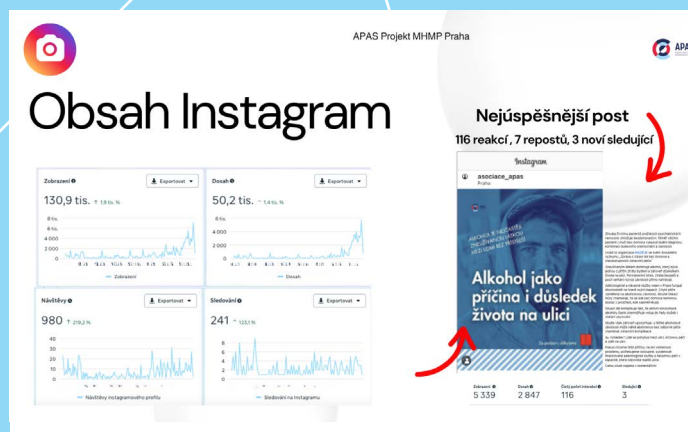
APAS Projekt MHMP Praha

APA

Obsah Instagram

Nejúspěšnější post

116 reakcí, 7 repostů, 3 noví sledující

| Zobrazení | Dosah |
|---|---|
| Exportovat | Exportovat |
| 130,9 tis. ↑ 1,9 tis. % | 50,2 tis. ↑ 1,4 tis. % |
| 8 tis. 6 000 4 000 2 000 0 | 8 tis. 6 000 4 000 2 000 0 |
| — Zobrazení | — Dosah |

| Návštěvy | Sledování |
|---|---|
| Exportovat | Exportovat |
| 980 ↑ 219,2 % | 241 ↑ 133,1 % |
| 40 30 20 10 0 | 20 15 10 5 0 |
| — Návštěvy instagramového profilu | — Sledování na Instagramu |

Instagram

asociace_apas
Praha

Alkohol jako příčina i důsledek života na ulici

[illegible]

| Zobrazení | Dosah | Celý počet interakcí | Sledující |
|---|---|---|---|
| 5 339 | 2 847 | 116 | 3 |